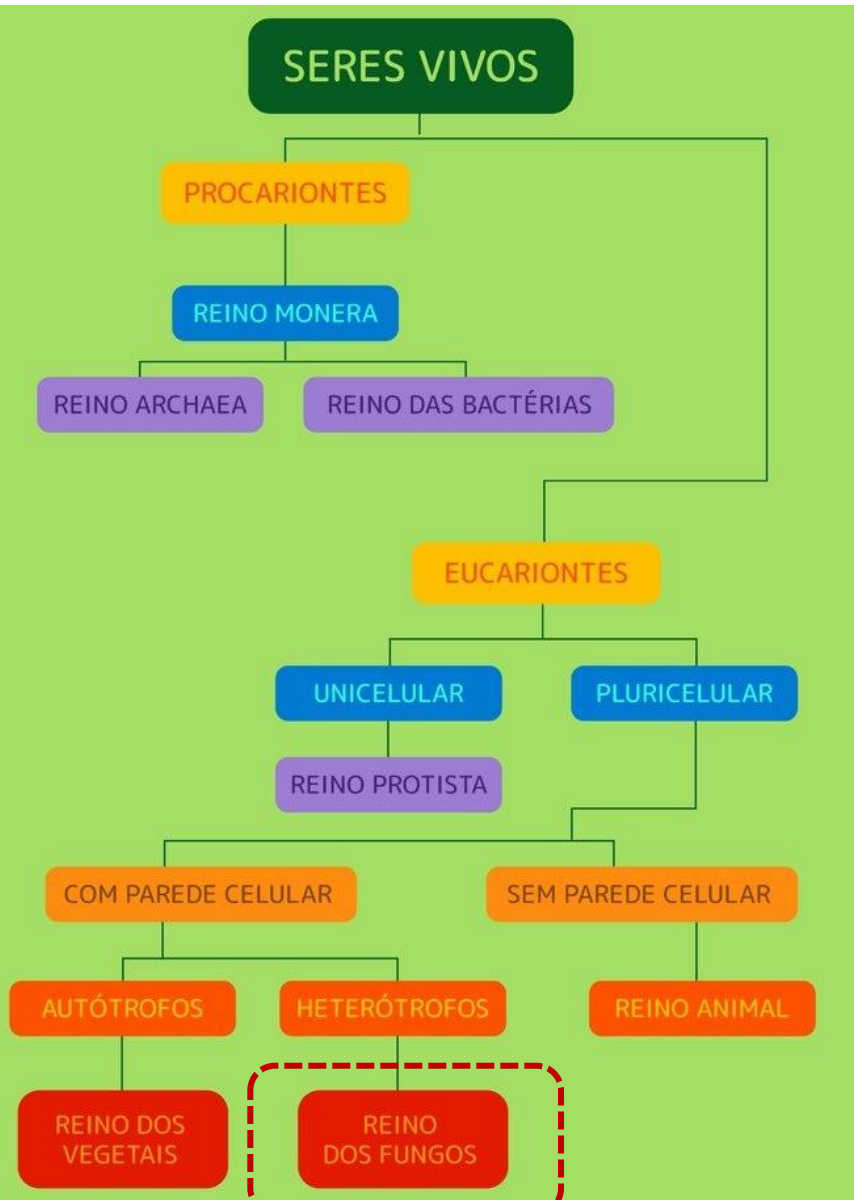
SERES VIVOS

PROCARIONTES

REINO MONERA

REINO ARCHAEA

REINO DAS BACTÉRIAS

EUCARIONTES

UNICELULAR

PLURICELULAR

REINO PROTISTA

COM PAREDE CELULAR

SEM PAREDE CELULAR

AUTÓTROFOS

HETERÓTROFOS

REINO ANIMAL

REINO DOS VEGETAIS

REINO DOS FUNGOS